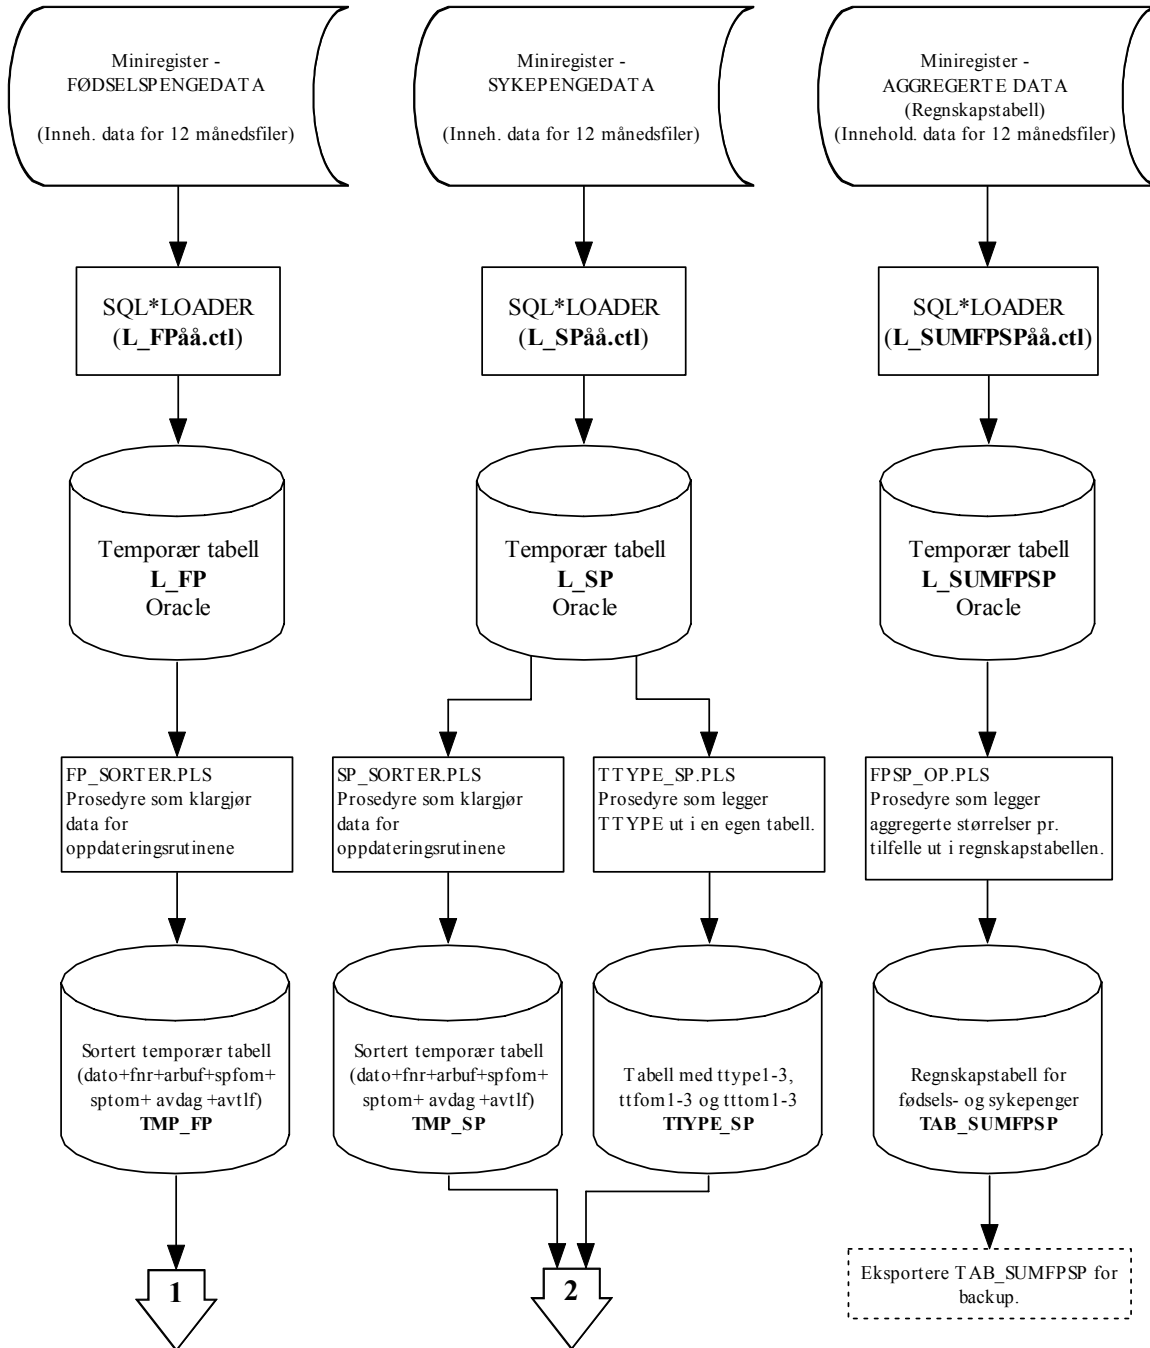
Miniregister - FØDSELSPENGEDATA

(Inneh. data for 12 månedsfiler)

SQL*LOADER
(L_FPåå.ctl)

Temporær tabell
L_FP
Oracle

FP_SORTER.PLS
Prosedyre som klargjør data for oppdateringsrutinene

Sortert temporær tabell (dato+fnr+arbuf+spfom+ sptom+ avdag +avtlf)
TMP_FP

1

Miniregister - SYKEPENGEDATA

(Inneh. data for 12 månedsfiler)

SQL*LOADER
(L_SPåå.ctl)

Temporær tabell
L_SP
Oracle

SP_SORTER.PLS
Prosedyre som klargjør data for oppdateringsrutinene

TTYPE_SP.PLS
Prosedyre som legger TTYPE ut i en egen tabell.

Sortert temporær tabell (dato+fnr+arbuf+spfom+ sptom+ avdag +avtlf)
TMP_SP

Tabell med ttype1-3, ttfom1-3 og tttom1-3
TTYPE_SP

2

Miniregister - AGGREGERTE DATA
(Regnskapstabell)
(Innehold. data for 12 månedsfiler)

SQL*LOADER
(L_SUMFPSPåå.ctl)

Temporær tabell
L_SUMFPSP
Oracle

FPSP_OP.PLS
Prosedyre som legger aggregerte størrelser pr. tilfelle ut i regnskapstabellen.

Regnskapstabell for fødsels- og sykepenger
TAB_SUMFPSP

Eksportere TAB_SUMFPSP for backup.